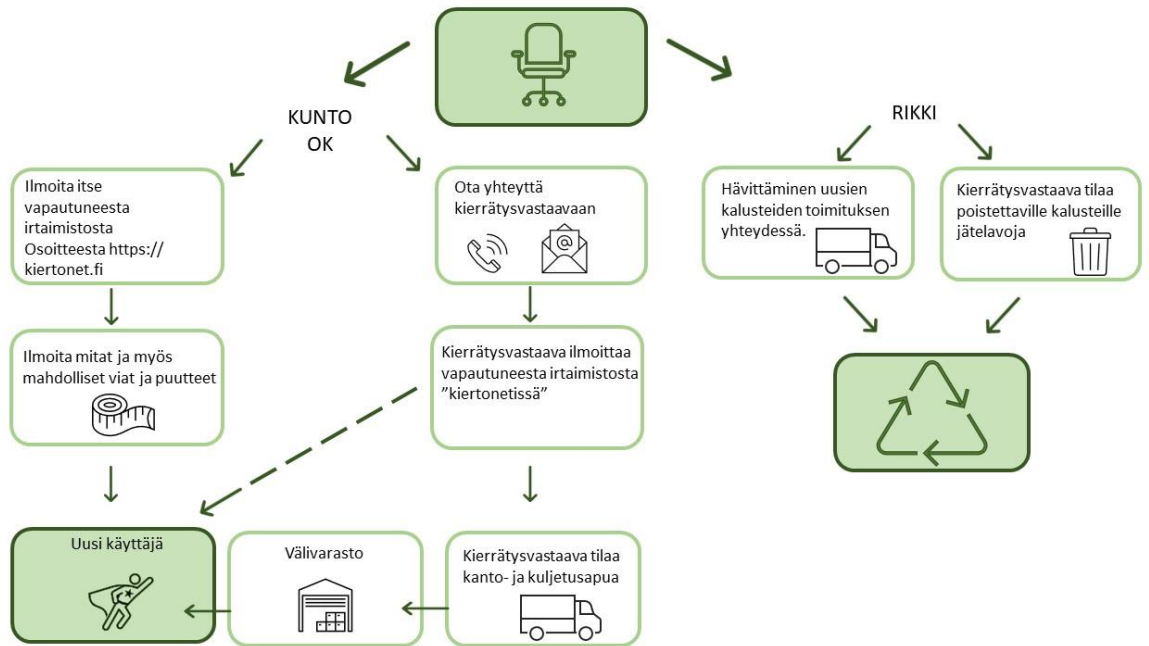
KUNTO OK

RIKKI

Ilmoita itse vapautuneesta irtaimistosta Osoitteesta https:// kiertonet.fi

Ota yhteyttä kierrätysvastaavaan

Hävittäminen uusien kalusteiden toimituksen yhteydessä.

Kierrätysvastaava tilaa poistettaville kalusteille jätelavoja

Ilmoita mitat ja myös mahdolliset viat ja puutteet

Kierrätysvastaava ilmoittaa vapautuneesta irtaimistosta ”kiertonetissä”

Uusi käyttäjä

Välivarasto

Kierrätysvastaava tilaa kanto- ja kuljetusapua